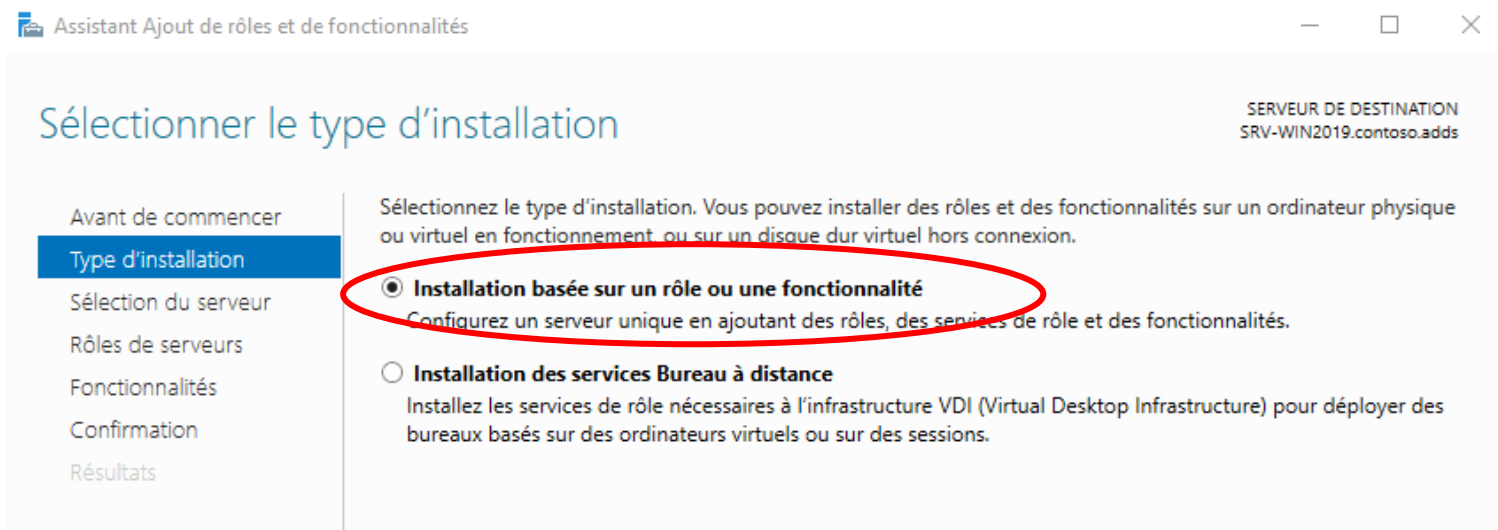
Assistant Ajout de rôles et de fonctionnalités

Sélectionner le type d'installation

SERVEUR DE DESTINATION
SRV-WIN2019.contoso.adds

Avant de commencer
Type d'installation
Sélection du serveur
Rôles de serveurs
Fonctionnalités
Confirmation
Résultats

Sélectionnez le type d'installation. Vous pouvez installer des rôles et des fonctionnalités sur un ordinateur physique ou virtuel en fonctionnement, ou sur un disque dur virtuel hors connexion.

Installation basée sur un rôle ou une fonctionnalité
Configurez un serveur unique en ajoutant des rôles, des services de rôle et des fonctionnalités.

Installation des services Bureau à distance
Installez les services de rôle nécessaires à l'infrastructure VDI (Virtual Desktop Infrastructure) pour déployer des bureaux basés sur des ordinateurs virtuels ou sur des sessions.